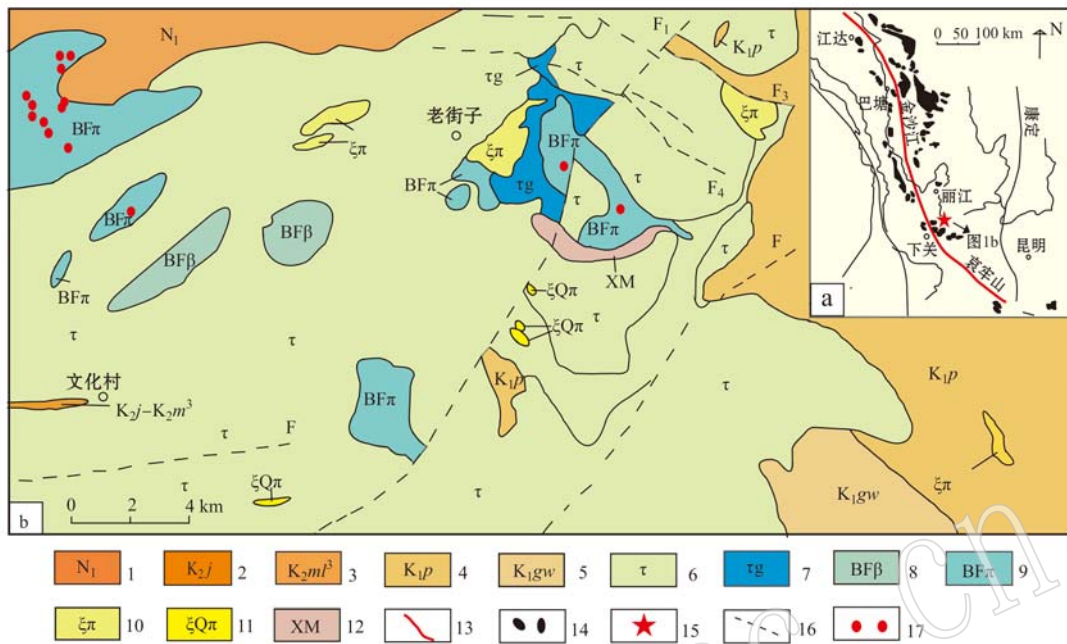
$N_1$

$F_1$

τ

$K_1p$

τg

τ

$F_3$

ξπ

老街子

BFπ

ξπ

BFπ

ξπ

BFπ

τg

τ

τ

$F_4$

BFπ

BFπ

BFβ

BFπ

τ

BFβ

XM

F

BFπ

ξQπ

τ

ξQπ

τ

τ

τ

文化村

$K_2j$–$K_2m^3$

$K_1p$

τ

BFπ

$K_1p$

τ

F

τ

ξQπ

τ

$K_1gw$

ξπ

b

0 2 4 km

江达

0 50 100 km

N

巴塘

金沙江

康定

丽江

下关

图1b

昆明

哀牢山

a

| $N_1$ 1 | $K_2j$ 2 | $K_2ml^3$ 3 | $K_1p$ 4 | $K_1gw$ 5 | τ 6 | τg 7 | BFβ 8 | BFπ 9 |
|---|---|---|---|---|---|---|---|---|
| ξπ 10 | ξQπ 11 | XM 12 | 13 | 14 | 15 | 16 | 17 | |